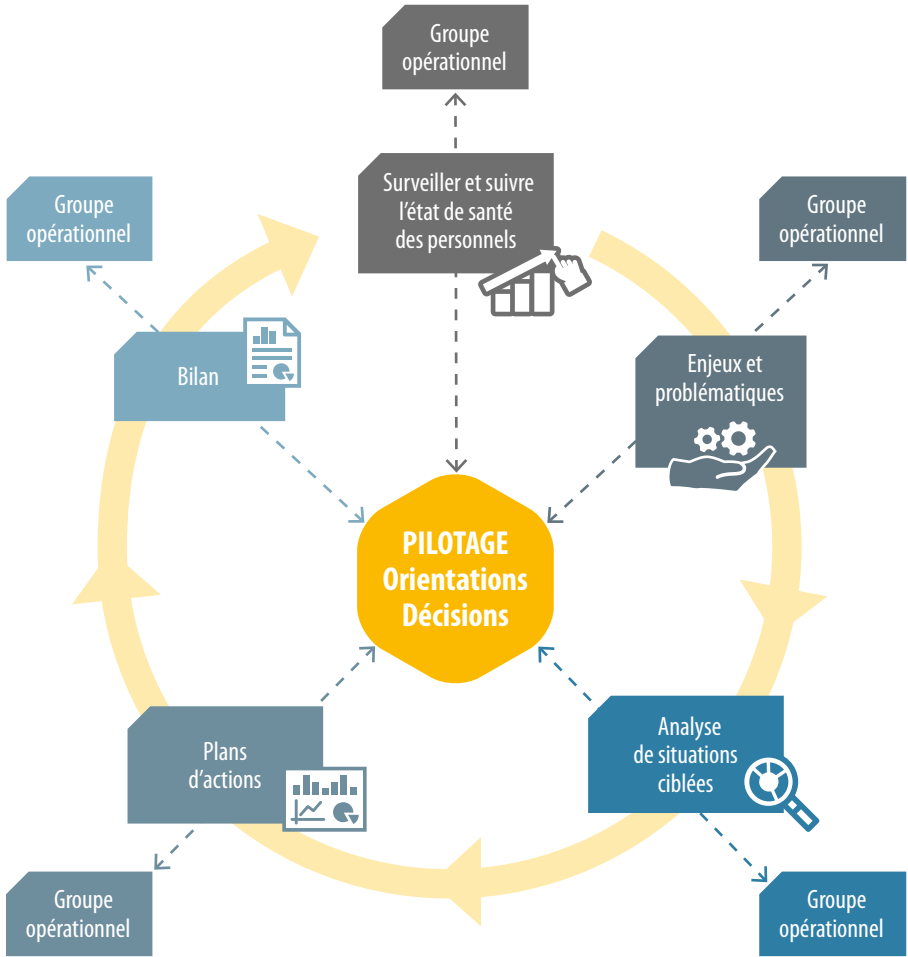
Groupe opérationnel

Surveiller et suivre l'état de santé des personnels

Groupe opérationnel

Groupe opérationnel

Bilan

Enjeux et problématiques

PILOTAGE
Orientations
Décisions

Plans d'actions

Analyse de situations ciblées

Groupe opérationnel

Groupe opérationnel